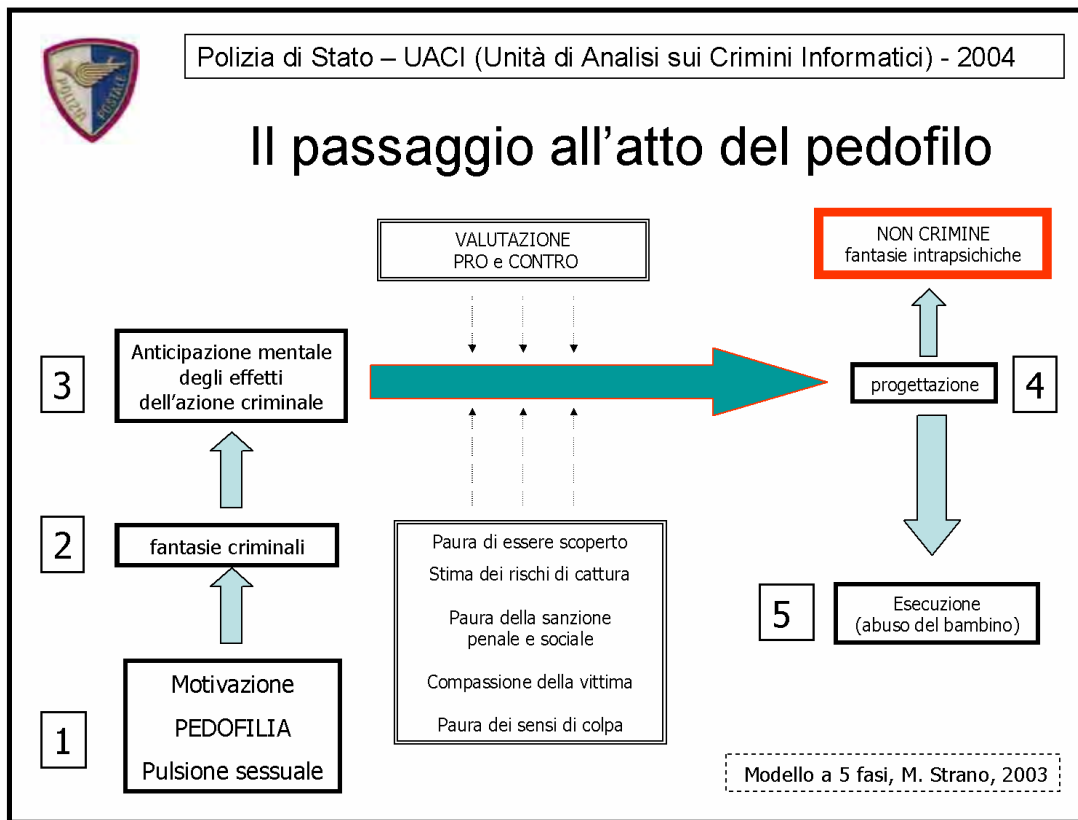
POLIZIA POSTALE

Polizia di Stato – UACI (Unità di Analisi sui Crimini Informatici) - 2004

Il passaggio all'atto del pedofilo

VALUTAZIONE
PRO e CONTRO

NON CRIMINE
fantasie intrapsichiche

3

Anticipazione mentale degli effetti dell'azione criminale

progettazione

4

2

fantasie criminali

Paura di essere scoperto

Stima dei rischi di cattura

Paura della sanzione penale e sociale

Compassione della vittima

Paura dei sensi di colpa

5

Esecuzione
(abuso del bambino)

Motivazione

PEDOFILIA

Pulsione sessuale

1

Modello a 5 fasi, M. Strano, 2003